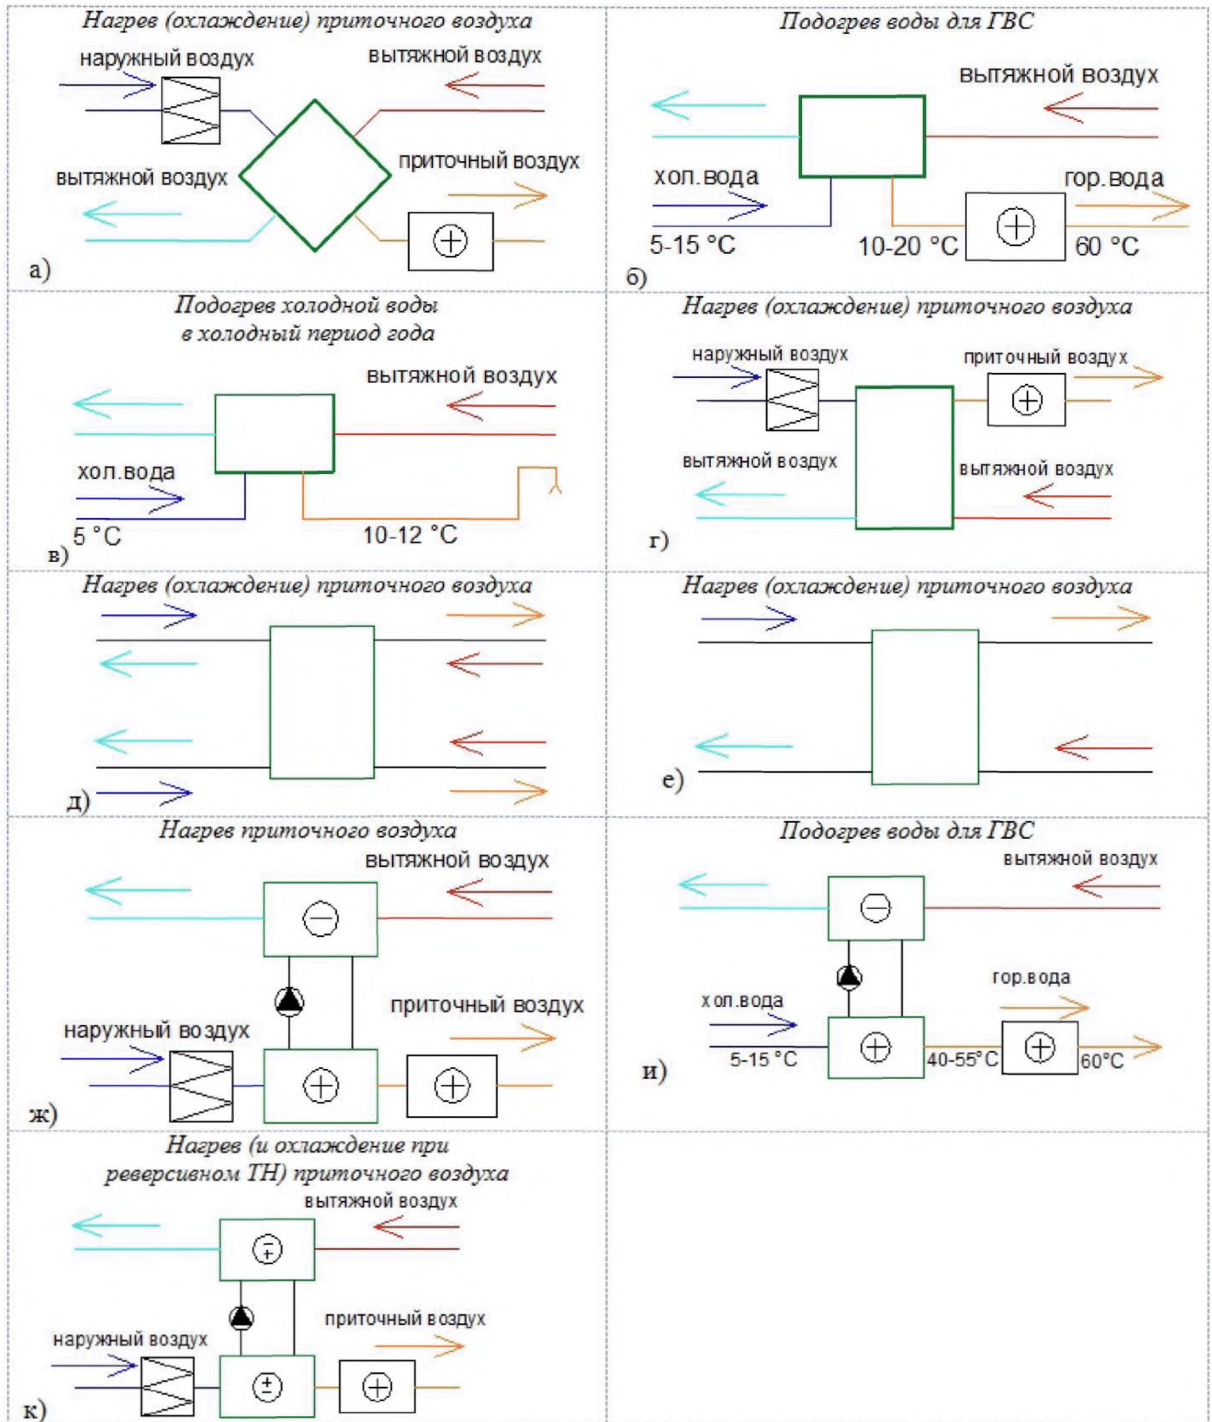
Нагрев (охлаждение) приточного воздуха

наружный воздух

вытяжной воздух

приточный воздух

вытяжной воздух

а)

Подогрев воды для ГВС

вытяжной воздух

хол.вода

гор.вода

5-15 °C

10-20 °C

60 °C

б)

Подогрев холодной воды в холодный период года

вытяжной воздух

хол.вода

5 °C

10-12 °C

в)

Нагрев (охлаждение) приточного воздуха

наружный воздух

приточный воздух

вытяжной воздух

вытяжной воздух

г)

Нагрев (охлаждение) приточного воздуха

д)

Нагрев (охлаждение) приточного воздуха

е)

Нагрев приточного воздуха

вытяжной воздух

приточный воздух

наружный воздух

ж)

Подогрев воды для ГВС

вытяжной воздух

гор.вода

хол.вода

5-15 °C

40-55°C

60°C

и)

Нагрев (и охлаждение при реверсивном ТН) приточного воздуха

вытяжной воздух

приточный воздух

наружный воздух

к)